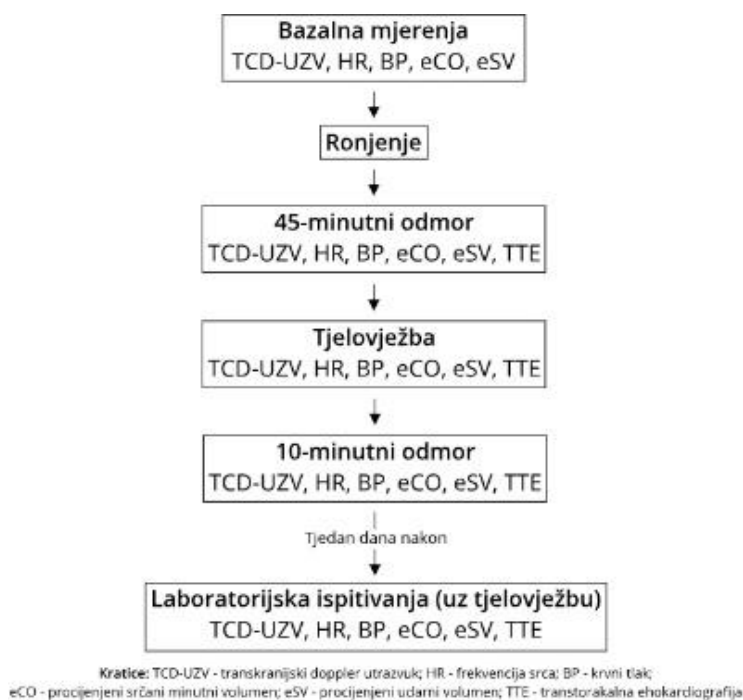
Bazalna mjerenja
TCD-UZV, HR, BP, eCO, eSV

Ronjenje

45-minutni odmor
TCD-UZV, HR, BP, eCO, eSV, TTE

Tjelovježba
TCD-UZV, HR, BP, eCO, eSV, TTE

10-minutni odmor
TCD-UZV, HR, BP, eCO, eSV, TTE

Tjedan dana nakon

Laboratorijska ispitivanja (uz tjelovježbu)
TCD-UZV, HR, BP, eCO, eSV, TTE

Kratice: TCD-UZV - transkranijski doppler utrazvuk; HR - frekvencija srca; BP - krvni tlak; eCO - procijenjeni srčani minutni volumen; eSV - procijenjeni udarni volumen; TTE - transtorakalna ehokardiografija